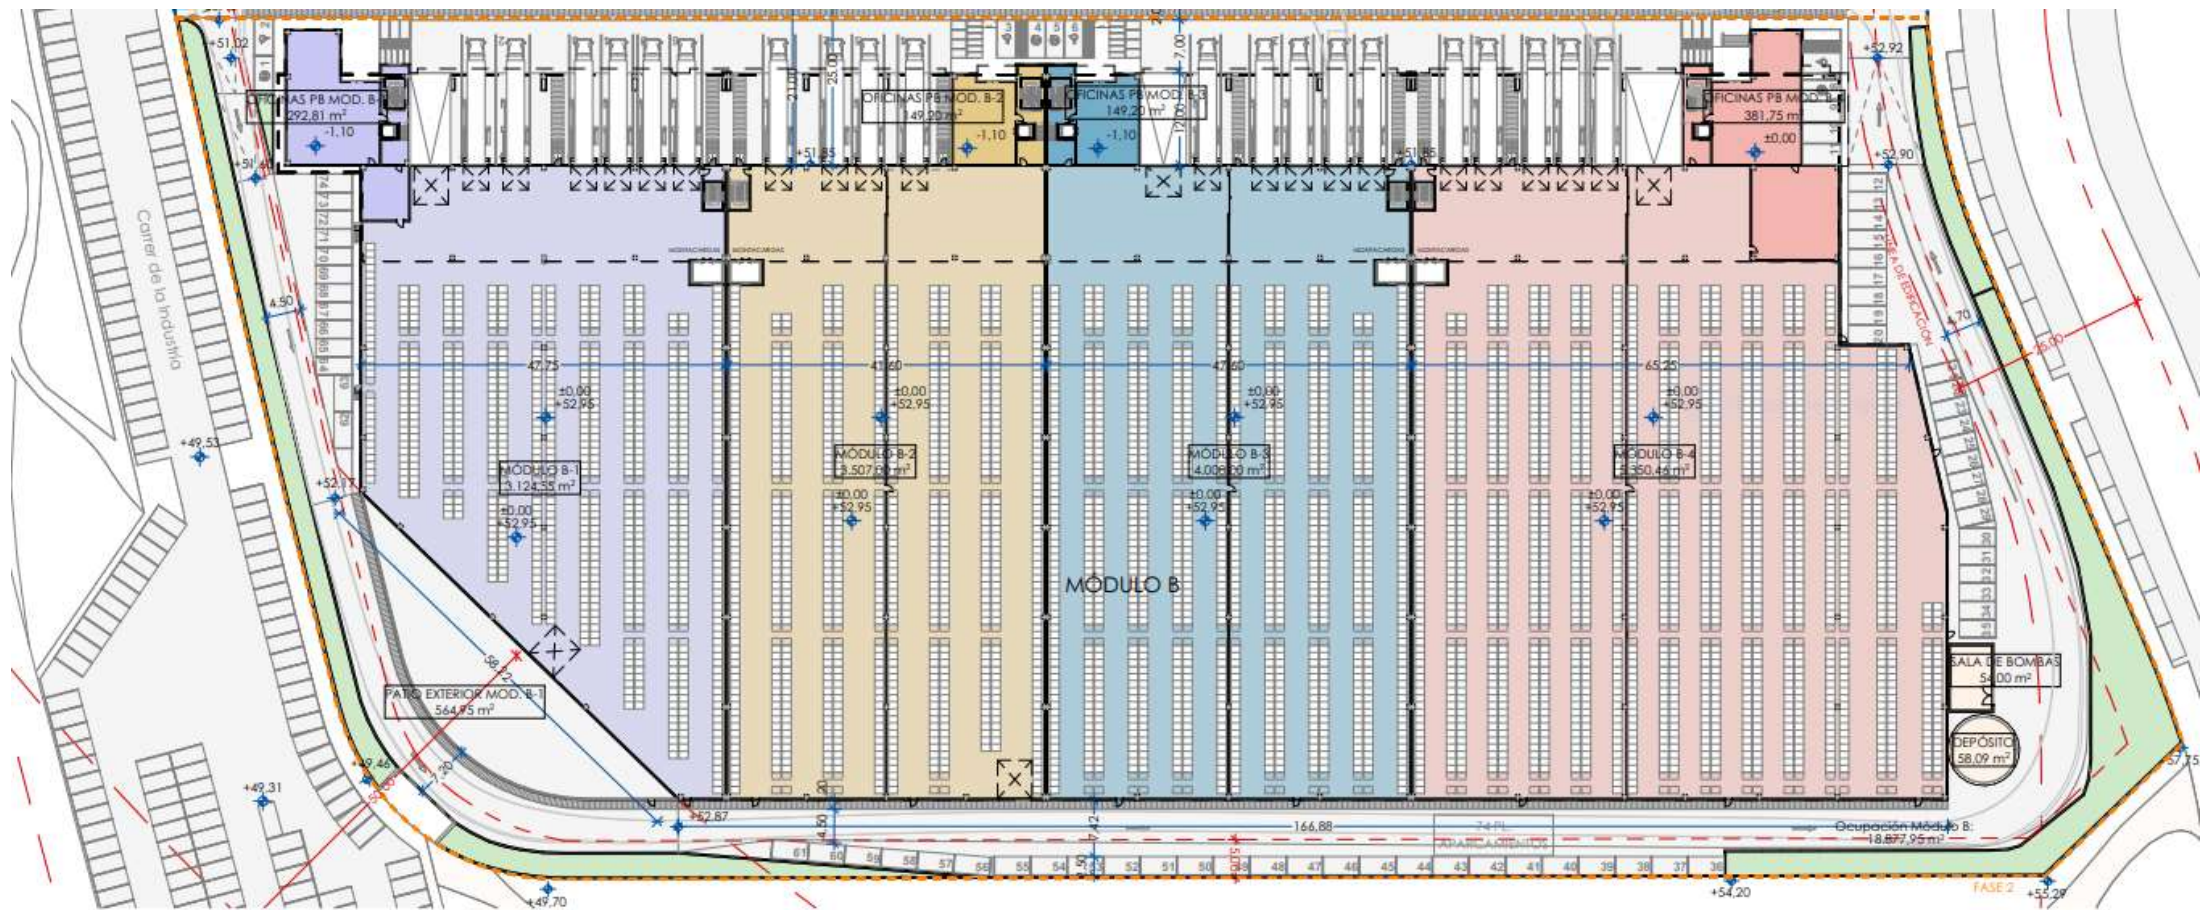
+51,02
OFICINAS PB MOD. B-1
292,81 m²
-1,10
OFICINAS PB MOD. B-2
149,20 m²
-1,10
OFICINAS PB MOD. B-3
149,20 m²
-1,10
OFICINAS PB MOD. B-4
381,75 m²
±0,00
+52,92
+52,90
+51,85
+51,85
25,00
21,00
7,00
12,00
Carrer de la Industria
4,50
4,70
25,00
LÍNEA DE EDIFICACIÓN
MONTACARGAS
MONTACARGAS
MONTACARGAS
MONTACARGAS
47,75
41,60
47,60
65,25
±0,00
+52,95
±0,00
+52,95
±0,00
+52,95
±0,00
+52,95
MÓDULO B-1
3.124,35 m²
MÓDULO B-2
3.507,00 m²
MÓDULO B-3
4.008,00 m²
MÓDULO B-4
5.350,46 m²
±0,00
+52,95
±0,00
+52,95
±0,00
+52,95
±0,00
+52,95
+49,53
+52,17
MÓDULO B
58,72
PATIO EXTERIOR MOD. B-1
564,95 m²
SALA DE BOMBAS
54,00 m²
DEPÓSITO
58,09 m²
+49,46
7,20
+49,31
+52,87
166,88
24 PL. APARCAMIENTOS
Ocupación Módulo B:
18.877,95 m²
4,50
4,42
61 60 59 58 57 56 55 54 53 52 51 50 49 48 47 46 45 44 43 42 41 40 39 38 37 36
+49,70
+54,20
FASE 2
+55,29
+57,75